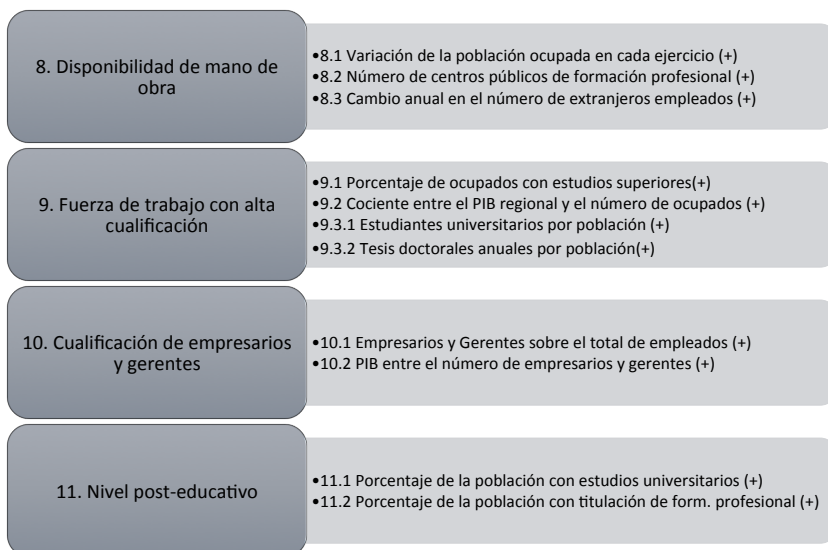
8. Disponibilidad de mano de obra

•8.1 Variación de la población ocupada en cada ejercicio (+)
•8.2 Número de centros públicos de formación profesional (+)
•8.3 Cambio anual en el número de extranjeros empleados (+)

9. Fuerza de trabajo con alta cualificación

•9.1 Porcentaje de ocupados con estudios superiores(+)
•9.2 Cociente entre el PIB regional y el número de ocupados (+)
•9.3.1 Estudiantes universitarios por población (+)
•9.3.2 Tesis doctorales anuales por población(+)

10. Cualificación de empresarios y gerentes

•10.1 Empresarios y Gerentes sobre el total de empleados (+)
•10.2 PIB entre el número de empresarios y gerentes (+)

11. Nivel post-educativo

•11.1 Porcentaje de la población con estudios universitarios (+)
•11.2 Porcentaje de la población con titulación de form. profesional (+)